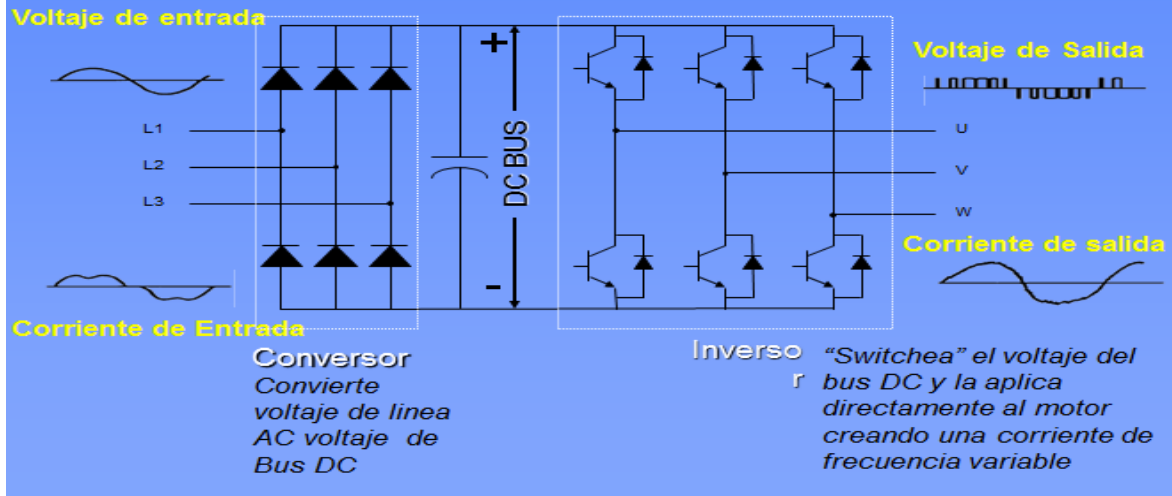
Voltaje de entrada

Voltaje de Salida

L1

L2

L3

+

DC BUS

-

U

V

W

Corriente de salida

Corriente de Entrada

Conversor
Convierte voltaje de linea AC voltaje de Bus DC

Inversor

"Switchea" el voltaje del bus DC y la aplica directamente al motor creando una corriente de frecuencia variable